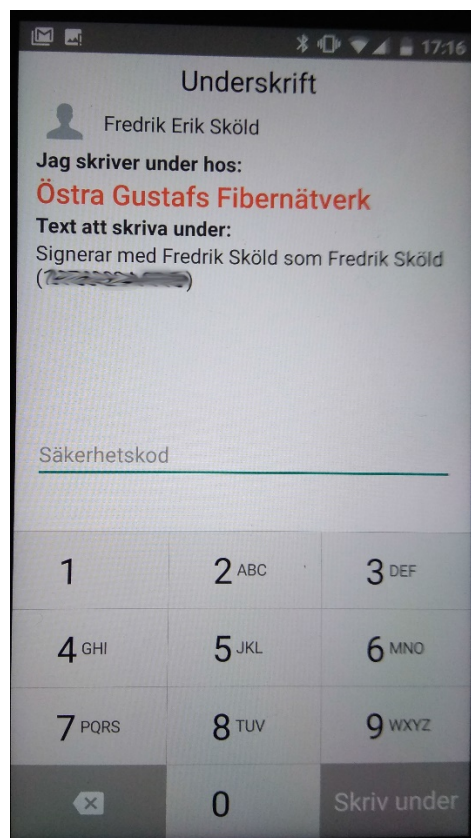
17:16

Underskrift

Fredrik Erik Sköld

Jag skriver under hos:

Östra Gustafs Fibernätverk

Text att skriva under:

Signerar med Fredrik Sköld som Fredrik Sköld ([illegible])

Säkerhetskod

1
2 ABC
3 DEF
4 GHI
5 JKL
6 MNO
7 PQRS
8 TUV
9 WXYZ
0
Skriv under